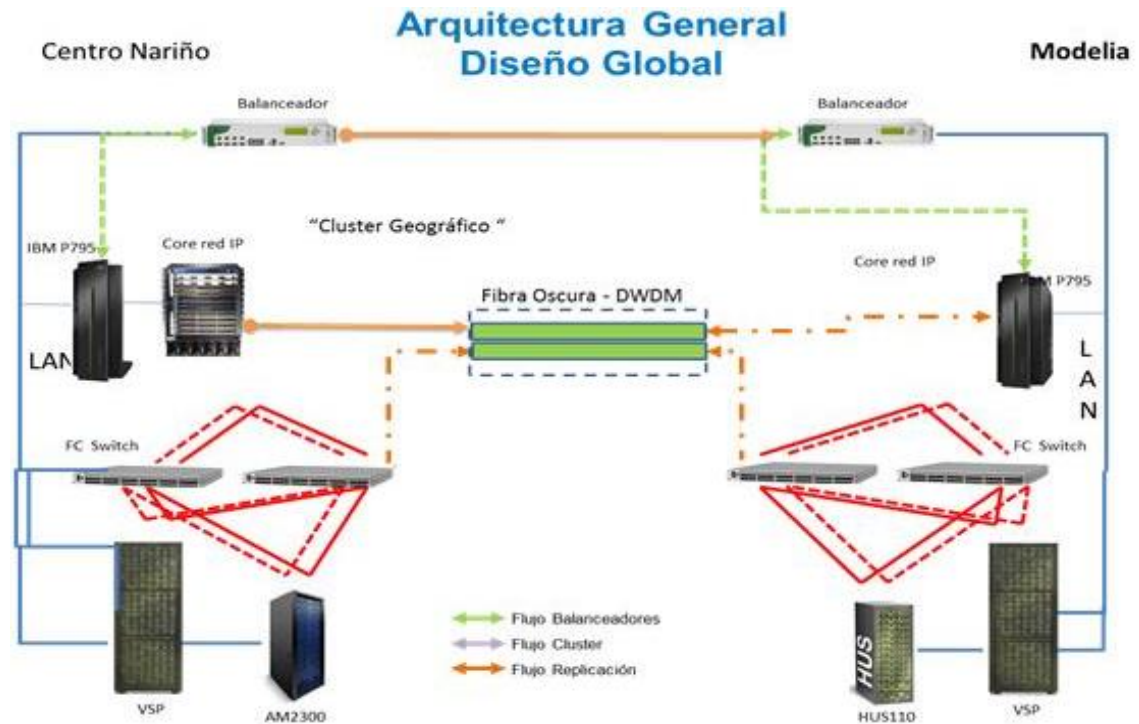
Arquitectura General
Diseño Global

Centro Nariño

Modelia

Balanceador

Balanceador

"Cluster Geográfico "

IBM P795

Core red IP

Core red IP

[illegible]M P795

Fibra Oscura - DWDM

LAN

L A N

FC Switch

FC Switch

Flujo Balanceadores
Flujo Cluster
Flujo Replicación

HUS

VSP

AM2300

HUS110

VSP